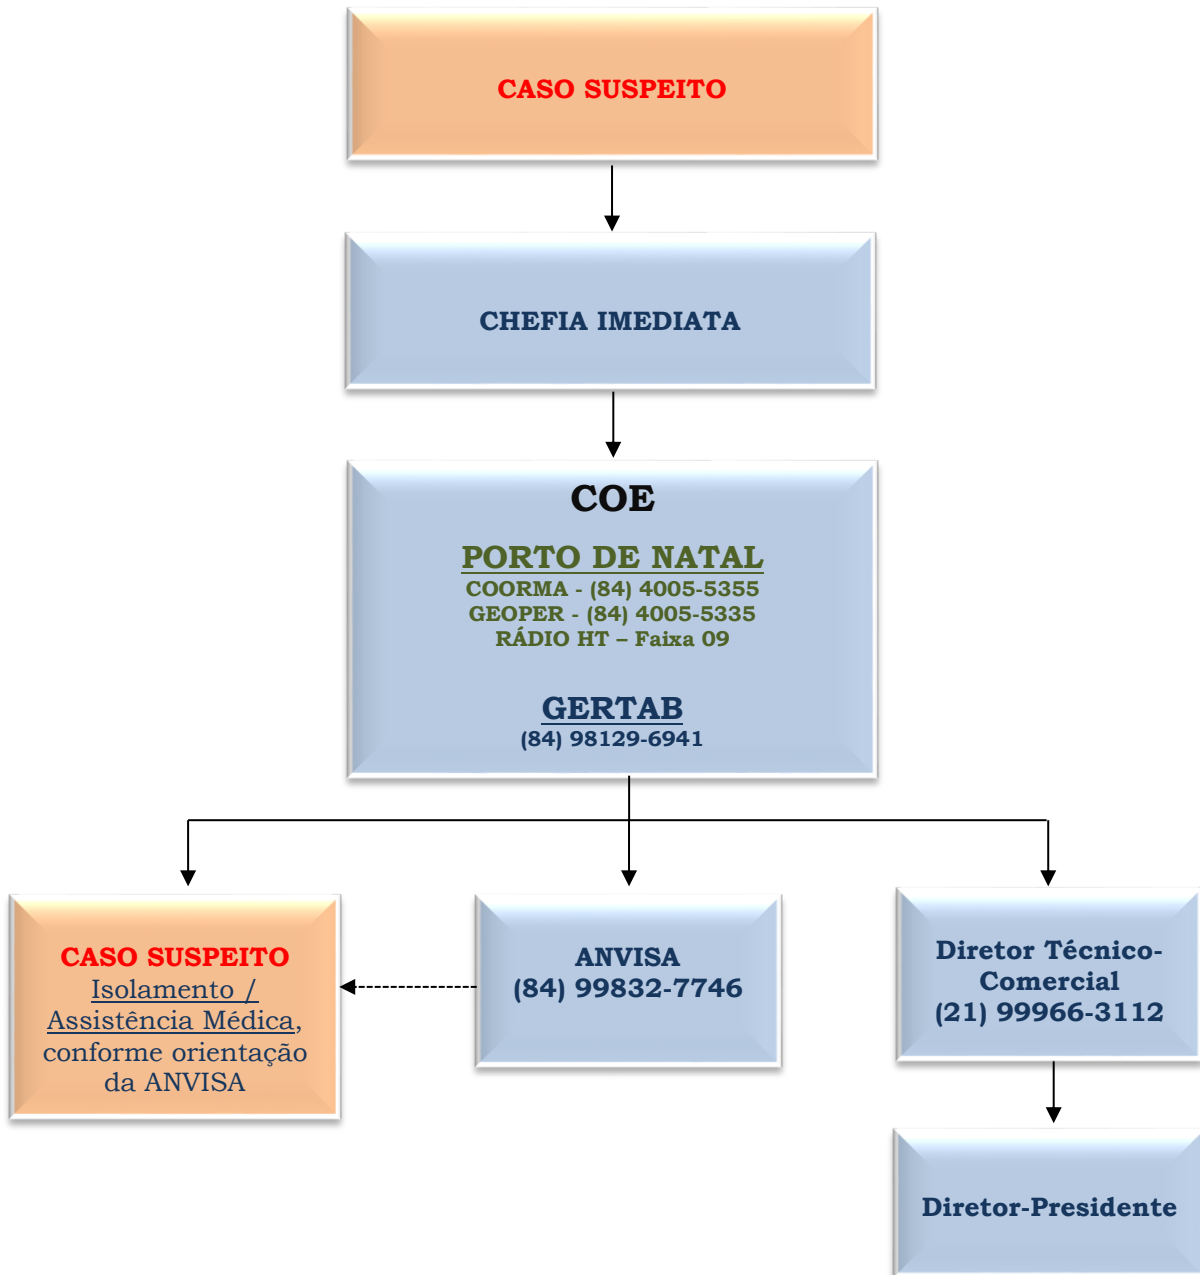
CASO SUSPEITO

CHEFIA IMEDIATA

COE

PORTO DE NATAL
COORMA - (84) 4005-5355
GEOPER - (84) 4005-5335
RÁDIO HT – Faixa 09

GERTAB
(84) 98129-6941

CASO SUSPEITO
Isolamento / Assistência Médica, conforme orientação da ANVISA

ANVISA
(84) 99832-7746

Diretor Técnico-Comercial
(21) 99966-3112

Diretor-Presidente